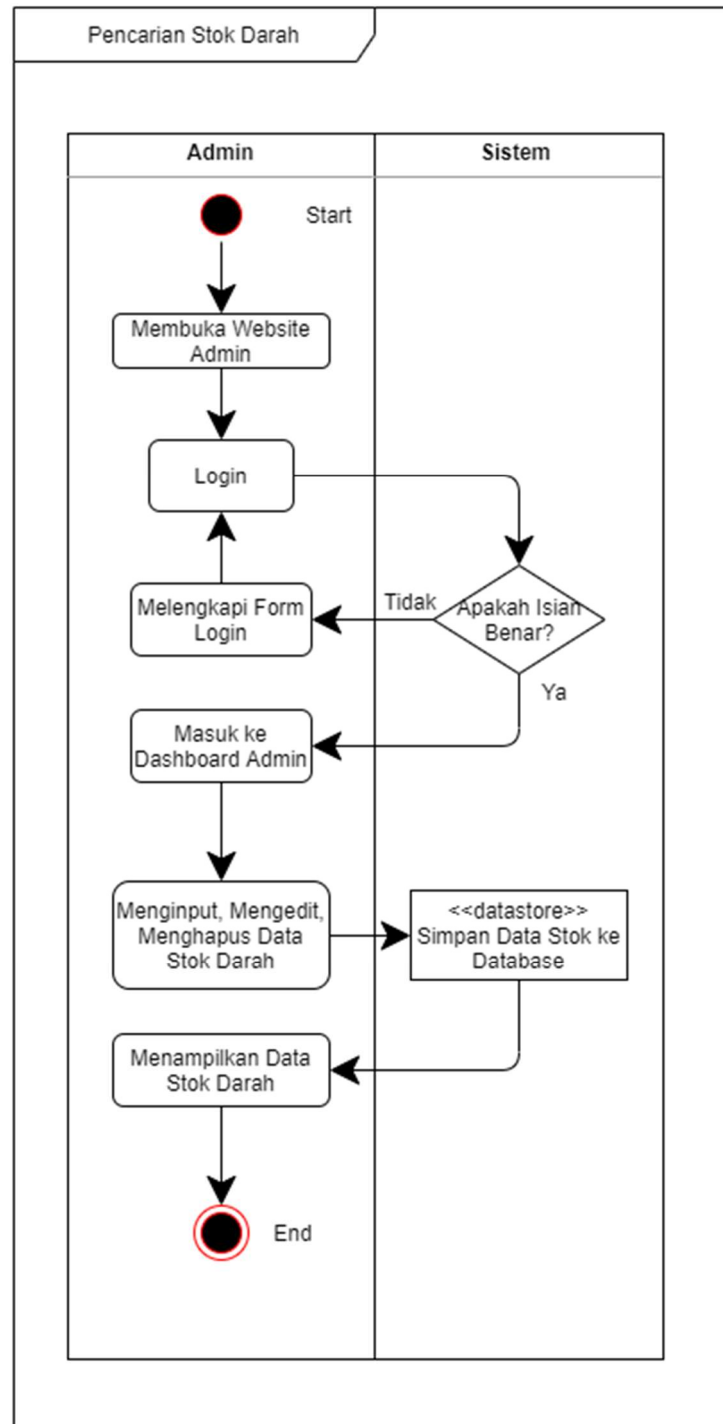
Pencarian Stok Darah

Admin

Sistem

Start

Membuka Website Admin

Login

Melengkapi Form Login

Tidak

Apakah Isian Benar?

Ya

Masuk ke Dashboard Admin

Menginput, Mengedit, Menghapus Data Stok Darah

<<datastore>> Simpan Data Stok ke Database

Menampilkan Data Stok Darah

End